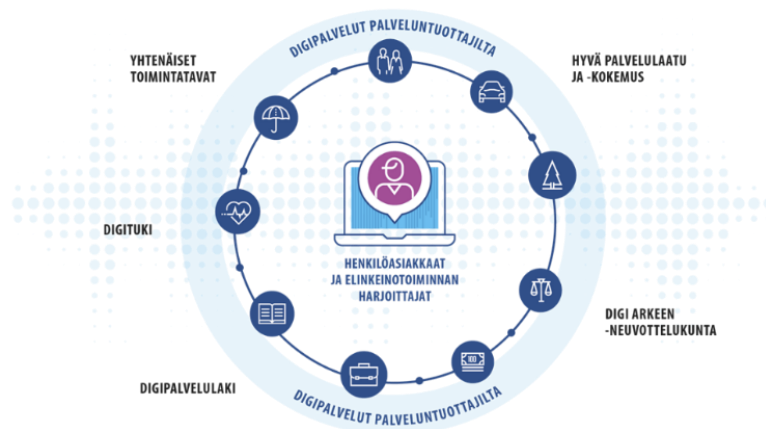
DIGIPALVELUT PALVELUNTUOTTAJILTA

YHTENÄISET TOIMINTATAVAT

HYVÄ PALVELULAATU JA -KOKEMUS

DIGITUKI

HENKILÖASIAKKAAT JA ELINKEINOTOIMINNAN HARJOITTAJAT

DIGI ARKEEN -NEUVOTTELUKUNTA

DIGIPALVELULAKI

DIGIPALVELUT PALVELUNTUOTTAJILTA